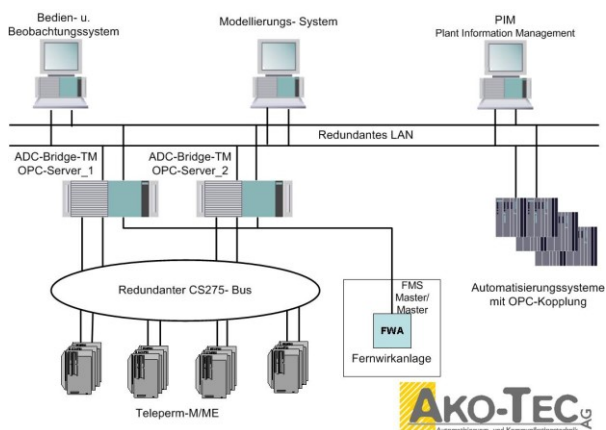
Bedien- u. Beobachtungssystem

Modellierungs- System

PIM
Plant Information Management

Redundantes LAN

ADC-Bridge-TM
OPC-Server_1

ADC-Bridge-TM
OPC-Server_2

Redundanter CS275- Bus

FMS
Master/
Master

FWA

Fernwirkanlage

Automatisierungssysteme mit OPC-Kopplung

Teleperm-M/ME

AKO-TEC AG
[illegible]